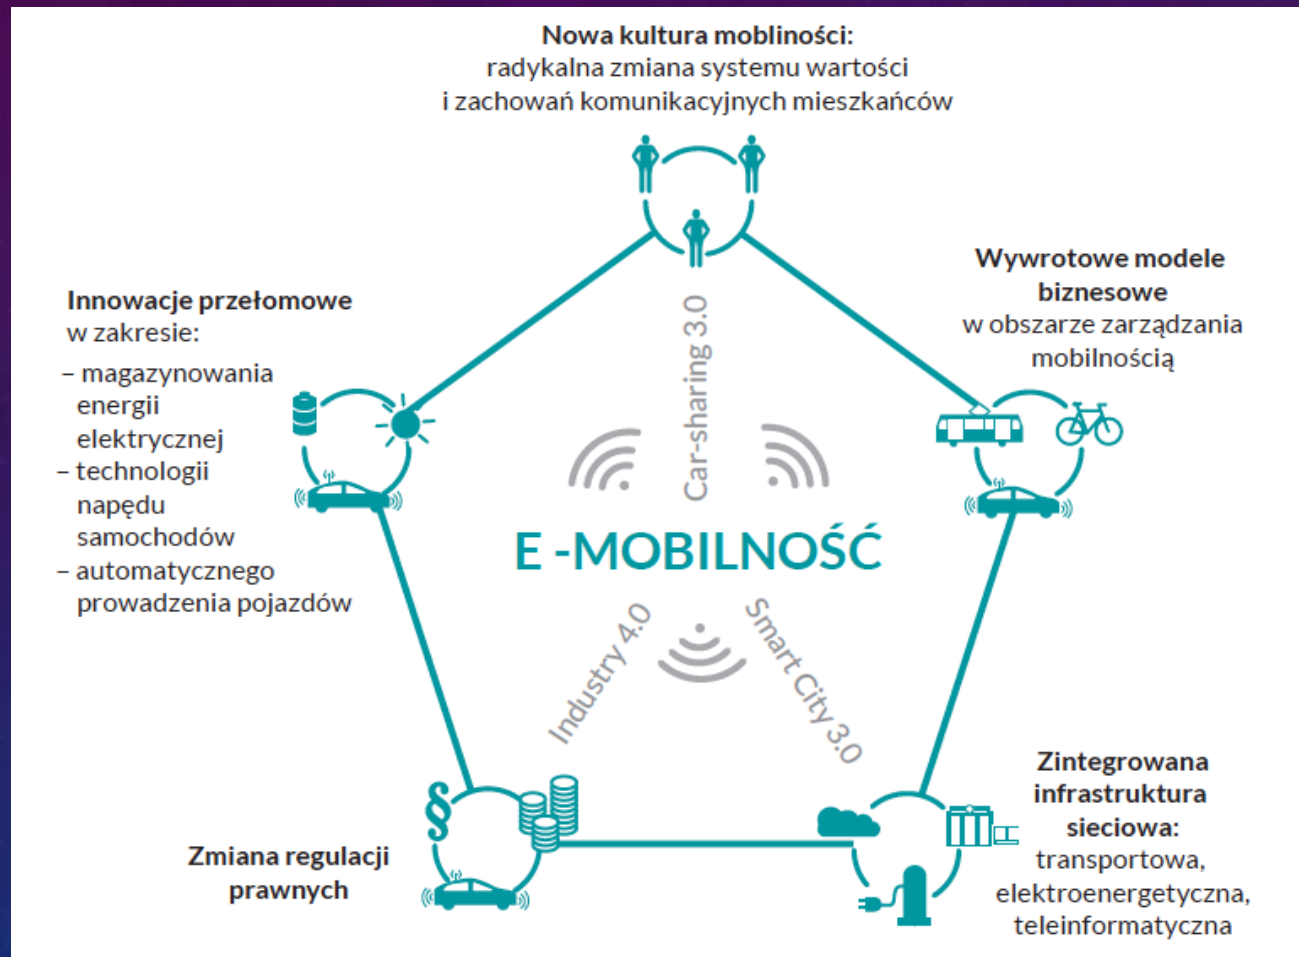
**Nowa kultura mobliności:**
radykalna zmiana systemu wartości i zachowań komunikacyjnych mieszkańców

**Wywrotowe modele biznesowe**
w obszarze zarządzania mobilnością

**Innowacje przełomowe**
w zakresie:
– magazynowania energii elektrycznej
– technologii napędu samochodów
– automatycznego prowadzenia pojazdów

Car-sharing 3.0

E -MOBILNOŚĆ

Industry 4.0

Smart City 3.0

§

**Zmiana regulacji prawnych**

**Zintegrowana infrastruktura sieciowa:**
transportowa, elektroenergetyczna, teleinformatyczna